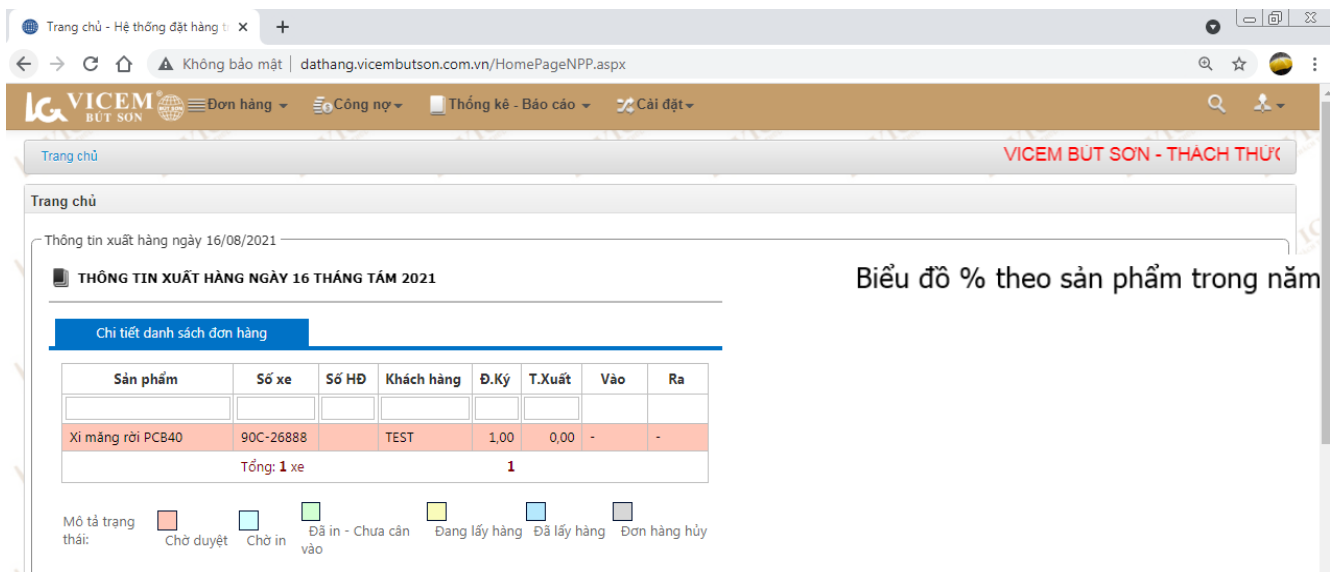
Trang chủ - Hệ thống đặt hàng t ×
+
Không bảo mật | dathang.vicembutson.com.vn/HomePageNPP.aspx

VICEM BÚT SƠN
Đơn hàng
Công nợ
Thống kê - Báo cáo
Cài đặt

Trang chủ
VICEM BÚT SƠN - THẠCH THƯ

Trang chủ

Thông tin xuất hàng ngày 16/08/2021

THÔNG TIN XUẤT HÀNG NGÀY 16 THÁNG TÁM 2021

Biểu đồ % theo sản phẩm trong năm

Chi tiết danh sách đơn hàng

| Sản phẩm | Số xe | Số HĐ | Khách hàng | Đ.Ký | T.Xuất | Vào | Ra |
|---|---|---|---|---|---|---|---|
| | | | | | | | |
| Xi măng rời PCB40 | 90C-26888 | | TEST | 1,00 | 0,00 | - | - |
| | Tổng: 1 xe | | | 1 | | | |

Mô tả trạng thái:
Chờ duyệt
Chờ in
Đã in - Chưa cân vào
Đang lấy hàng
Đã lấy hàng
Đơn hàng hủy